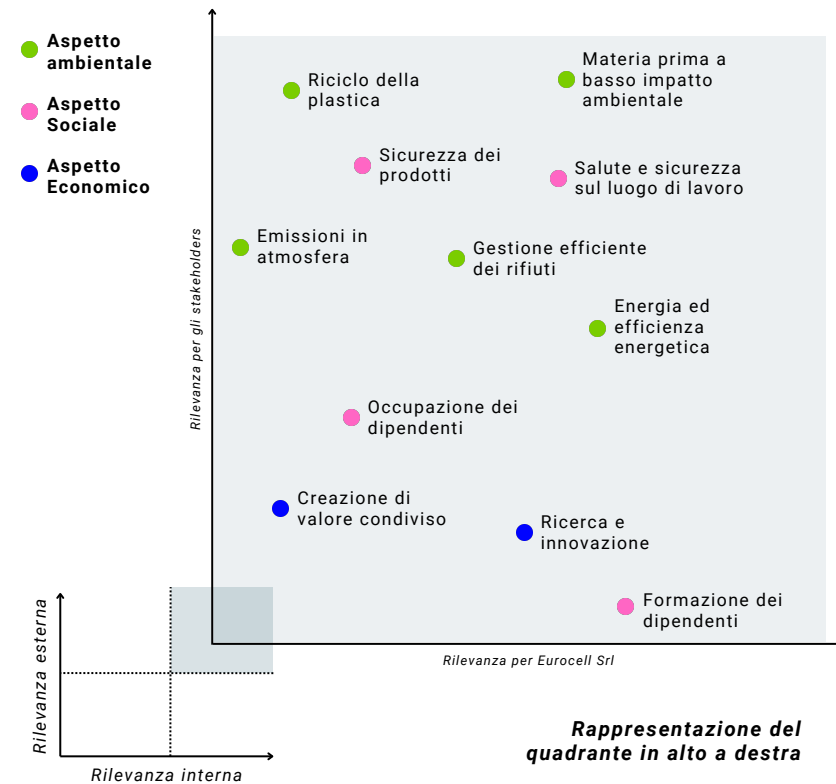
Aspetto ambientale

Aspetto Sociale

Aspetto Economico

Riciclo della plastica

Materia prima a basso impatto ambientale

Sicurezza dei prodotti

Salute e sicurezza sul luogo di lavoro

Emissioni in atmosfera

Gestione efficiente dei rifiuti

Energia ed efficienza energetica

Occupazione dei dipendenti

Creazione di valore condiviso

Ricerca e innovazione

Formazione dei dipendenti

Rilevanza per gli stakeholders

Rilevanza per Eurocell Srl

Rilevanza esterna

Rilevanza interna

Rappresentazione del quadrante in alto a destra